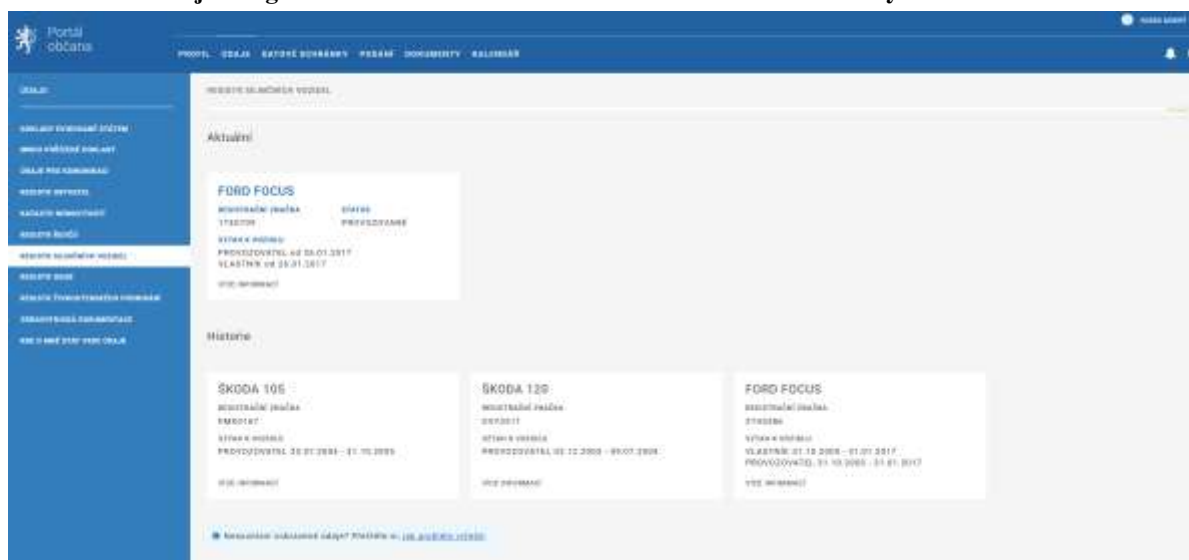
Portál občana

PROFIL ÚDAJE DATOVÉ SCHRÁNKY PODÁNÍ DOKUMENTY KALENDÁŘ

ÚDAJE

ZÁKLADNÍ EVIDENCE STÁTEM
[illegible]
ÚDAJE PRO KOMUNIKACI
REGISTR OBYVATEL
KATASTR NEMOVITOSTÍ
REGISTR ŘIDIČŮ
REGISTR SILNIČNÍCH VOZIDEL
REGISTR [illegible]
REGISTR ŽIVNOSTENSKÉHO PODNIKÁNÍ
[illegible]
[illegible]

REGISTR SILNIČNÍCH VOZIDEL

Aktuální

FORD FOCUS
REGISTRAČNÍ ZNAČKA
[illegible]
STATUS
PROVOZOVANÉ
VZTAH K VOZIDLU
PROVOZOVATEL od 26.01.2017
VLASTNÍK od 26.01.2017
VÍCE INFORMACÍ

Historie

ŠKODA 105
REGISTRAČNÍ ZNAČKA
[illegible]
VZTAH K VOZIDLU
PROVOZOVATEL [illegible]
VÍCE INFORMACÍ

ŠKODA 120
REGISTRAČNÍ ZNAČKA
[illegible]
VZTAH K VOZIDLU
PROVOZOVATEL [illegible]
VÍCE INFORMACÍ

FORD FOCUS
REGISTRAČNÍ ZNAČKA
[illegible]
VZTAH K VOZIDLU
VLASTNÍK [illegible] - 31.01.2017
PROVOZOVATEL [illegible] - 31.01.2017
VÍCE INFORMACÍ

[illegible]